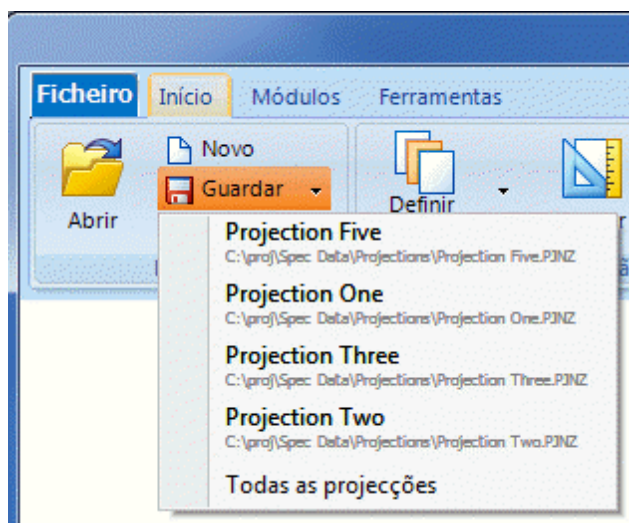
Ficheiro Início Módulos Ferramentas

Novo
Guardar
Abrir
Definir

Projection Five
C:\proj\Spec Data\Projections\Projection Five.PJNZ

Projection One
C:\proj\Spec Data\Projections\Projection One.PJNZ

Projection Three
C:\proj\Spec Data\Projections\Projection Three.PJNZ

Projection Two
C:\proj\Spec Data\Projections\Projection Two.PJNZ

Todas as projecções